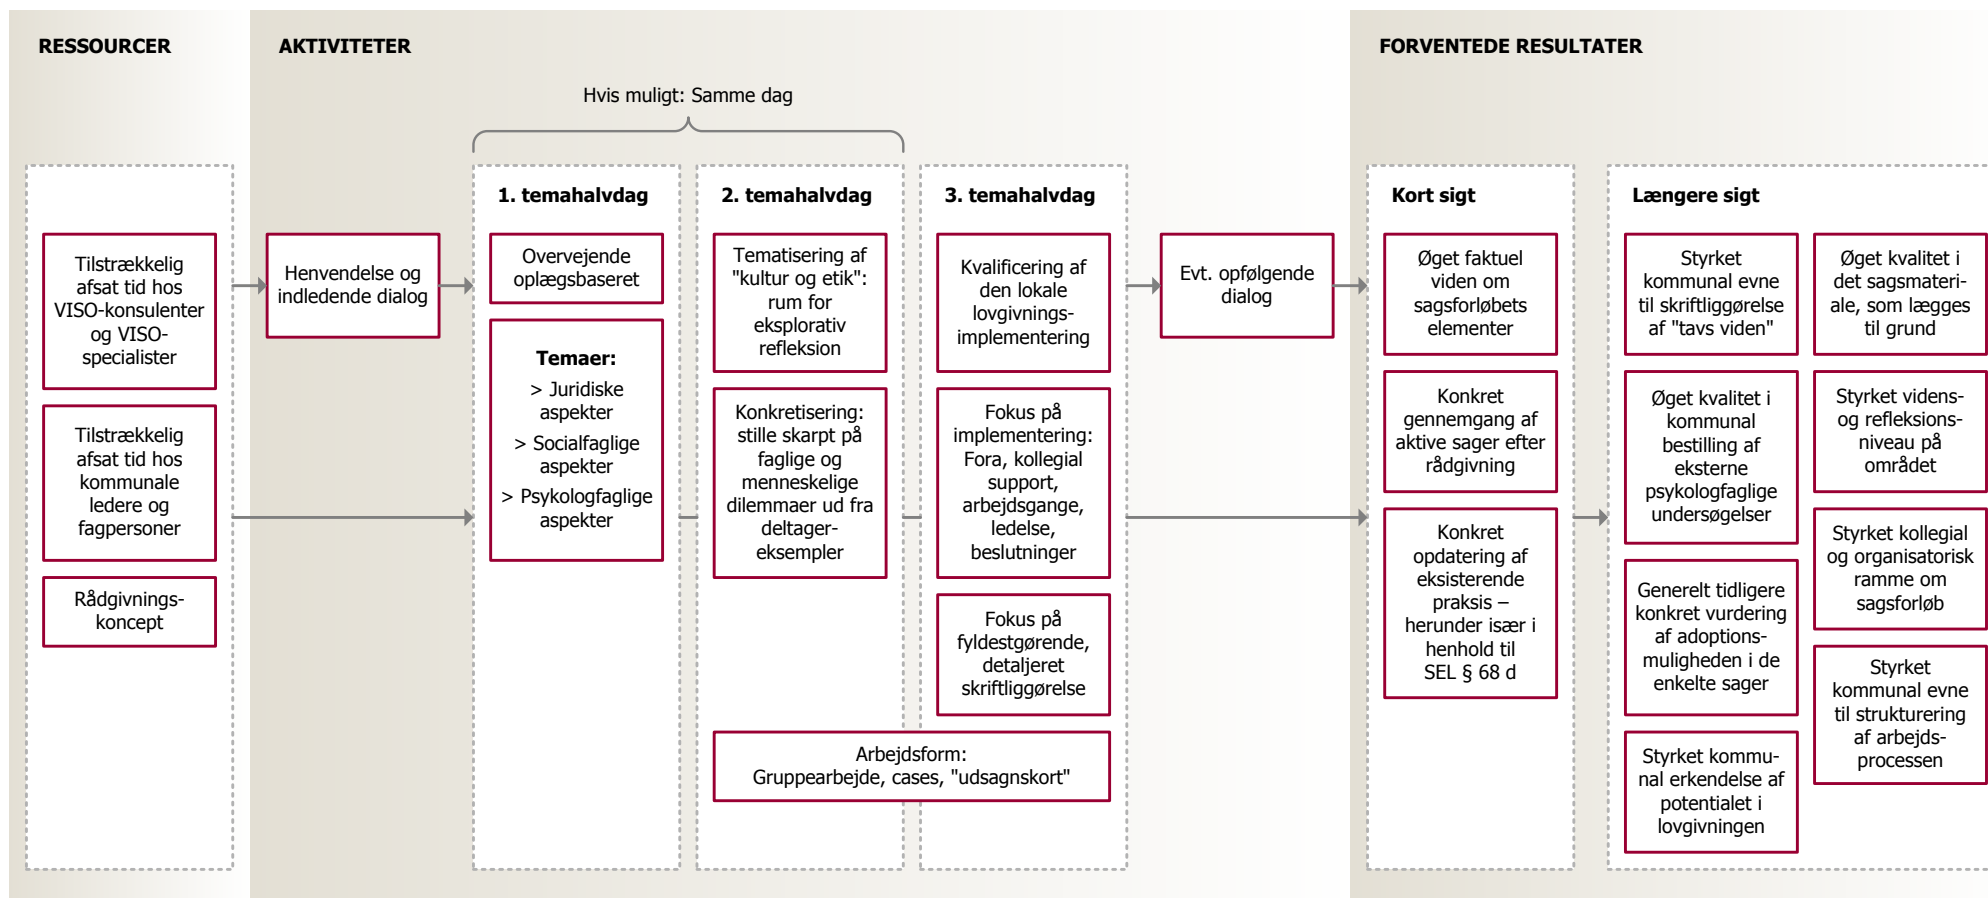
RESSOURCER

Tilstrækkelig afsat tid hos VISO-konsulenter og VISO-specialister

Tilstrækkelig afsat tid hos kommunale ledere og fagpersoner

Rådgivnings-koncept

AKTIVITETER

Hvis muligt: Samme dag

Henvendelse og indledende dialog

1. temahalvdag

Overvejende oplægsbaseret

Temaer:
> Juridiske aspekter
> Socialfaglige aspekter
> Psykologfaglige aspekter

2. temahalvdag

Tematisering af "kultur og etik": rum for eksplorativ refleksion

Konkretisering: stille skarpt på faglige og menneskelige dilemmaer ud fra deltager-eksempler

3. temahalvdag

Kvalificering af den lokale lovgivnings-implementering

Fokus på implementering: Fora, kollegial support, arbejdsgange, ledelse, beslutninger

Fokus på fyldestgørende, detaljeret skriftliggørelse

Arbejdsform:
Gruppearbejde, cases, "udsagnskort"

Evt. opfølgende dialog

FORVENTEDE RESULTATER

Kort sigt

Øget faktuel viden om sagsforløbets elementer

Konkret gennemgang af aktive sager efter rådgivning

Konkret opdatering af eksisterende praksis – herunder især i henhold til SEL § 68 d

Længere sigt

Styrket kommunal evne til skriftliggørelse af "tavs viden"

Øget kvalitet i kommunal bestilling af eksterne psykologfaglige undersøgelser

Generelt tidligere konkret vurdering af adoptions-muligheden i de enkelte sager

Styrket kommu-nal erkendelse af potentialet i lovgivningen

Øget kvalitet i det sagsmateri-ale, som lægges til grund

Styrket videns- og refleksions-niveau på området

Styrket kollegial og organisatorisk ramme om sagsforløb

Styrket kommunal evne til strukturering af arbejds-processen